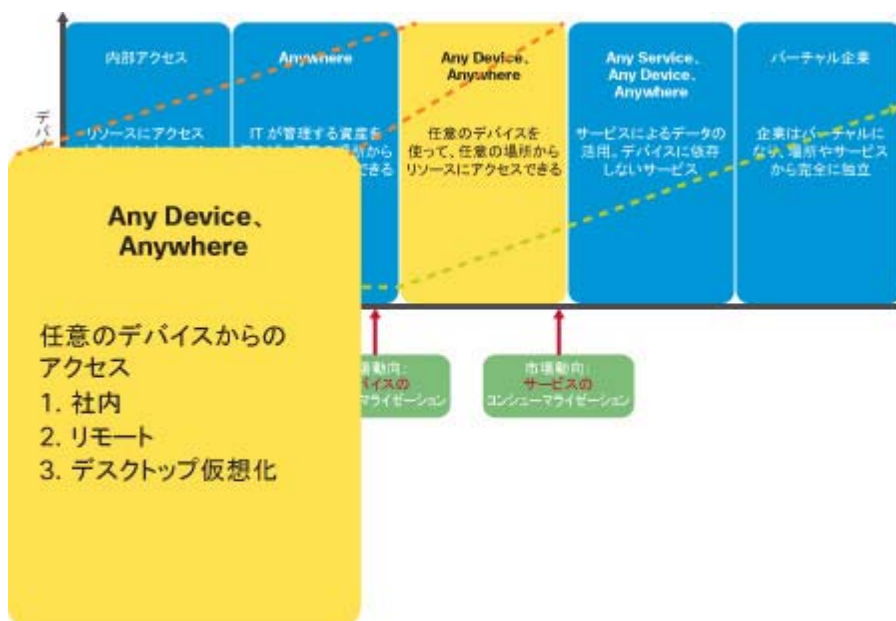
内部アクセス

リソースにアクセス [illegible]

Anywhere

IT が管理する資産を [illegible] 所から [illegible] できる

Any Device、Anywhere

任意のデバイスを使って、任意の場所からリソースにアクセスできる

Any Service、Any Device、Anywhere

サービスによるデータの活用。デバイスに依存しないサービス

バーチャル企業

企業はバーチャルになり、場所やサービスから完全に独立

デバ

Any Device、Anywhere

任意のデバイスからのアクセス
1. 社内
2. リモート
3. デスクトップ仮想化

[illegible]場動向:
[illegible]バイスの
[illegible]マライゼーション

市場動向:
サービスの
コンシューマライゼーション